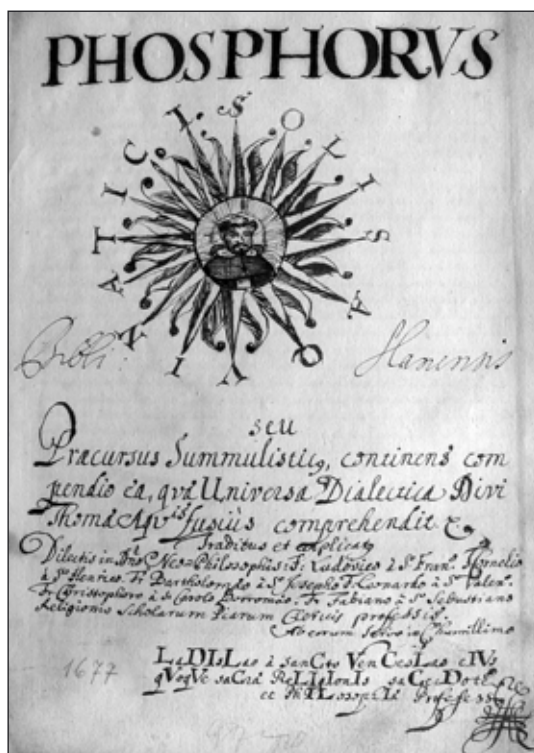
PHOSPHORVS

SOLIS ASIATICI

Scholi: Hanennis

seu
Praecursus Summulisticus, continens compendio ea, quae Universa Dialectica Divi Thomae Aquinatis fusius comprehendit, traditus et explicatus

Dilectis in Christo Neo Philosophis: F. Ludovico a S. Franc. F. Cornelio a S. Henrico F. Bartholomaeo a S. Josepho F. Leonardo a S. Valent. Fr. Christophoro a S. Carolo Borromaeo. Fr. Fabiano a S. Sebastiano Religionis Scholarum Piarum Clericis professis.
A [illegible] Serio in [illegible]

LaDIsLao a sanCto VenCesLao eIVsqVe VeVe saCrae ReLIgIonIs saCerDote et PhILosophIae professore

1677

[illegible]